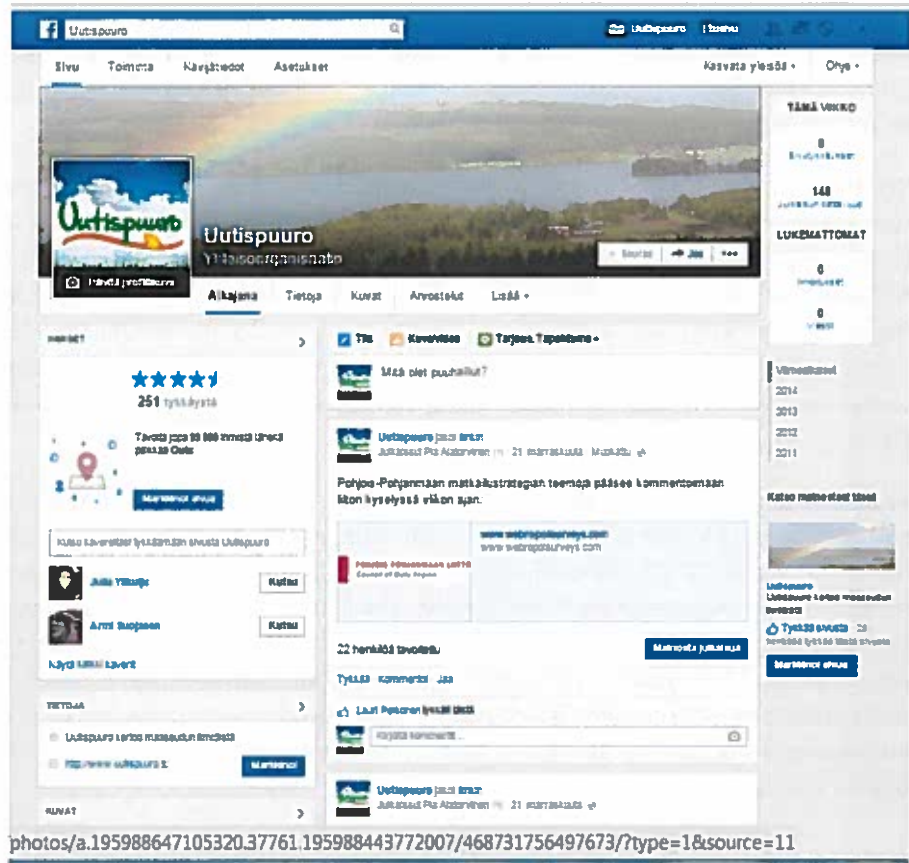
Uutispuuro

Uutispuuro Etusivu

Sivu Toiminta Näyttötiedot Asetukset Kasvata yleisöä • Ohje •

Uutispuuro

Yhteisöorganisaatio

Päivitä profiilikuva

Suosittele Jaa •••

Aikajana Tietoja Kuvat Arvostelut Lisää •

TÄMÄ VIIKKO

0

148

LUKEMATTOMAT

0

0

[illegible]

251 tykkäystä

Tavoita jopa 39 000 ihmistä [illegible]

Markkinoi sivua

Kutsu kaverisi tykkäämään sivusta Uutispuuro

Julia Ylikoski Kutsu

Anni Suojanen Kutsu

Näytä kaikki kaverit

TIETOJA

Uutispuuro kertoo maaseudun ilmiöistä

http://www.uutispuuro.fi Muokkaa

KUVAT

Tila Kuva/video Tarjous, Tapahtuma •

Mitä olet puuhaillut?

Uutispuuro jakoi linkin.

Julkaissut Pia Alatervonen · 21. marraskuuta · Muokattu

Pohjois-Pohjanmaan matkailustrategian teemoja pääsee kommentoimaan liiton kyselyssä viikon ajan.

www.webropolsurveys.com

www.webropolsurveys.com

Pohjois-Pohjanmaan liitto

Council of Oulu Region

22 henkilöä tavoitettu Markkinoi julkaisua

Tykkää Kommentoi Jaa

Lauri Pekkonen tykkää tästä.

Kirjoita kommentti...

Uutispuuro jakoi linkin.

Julkaissut Pia Alatervonen · 21. marraskuuta

Viimeisimmät

2014

2013

2012

2011

Katso mainostasi täällä

Uutispuuro

Uutispuuro kertoo maaseudun ilmiöistä

Tykkää sivusta · 23

Markkinoi sivua

photos/a.195988647105320.37761.195988443772007/468731756497673/?type=1&source=11